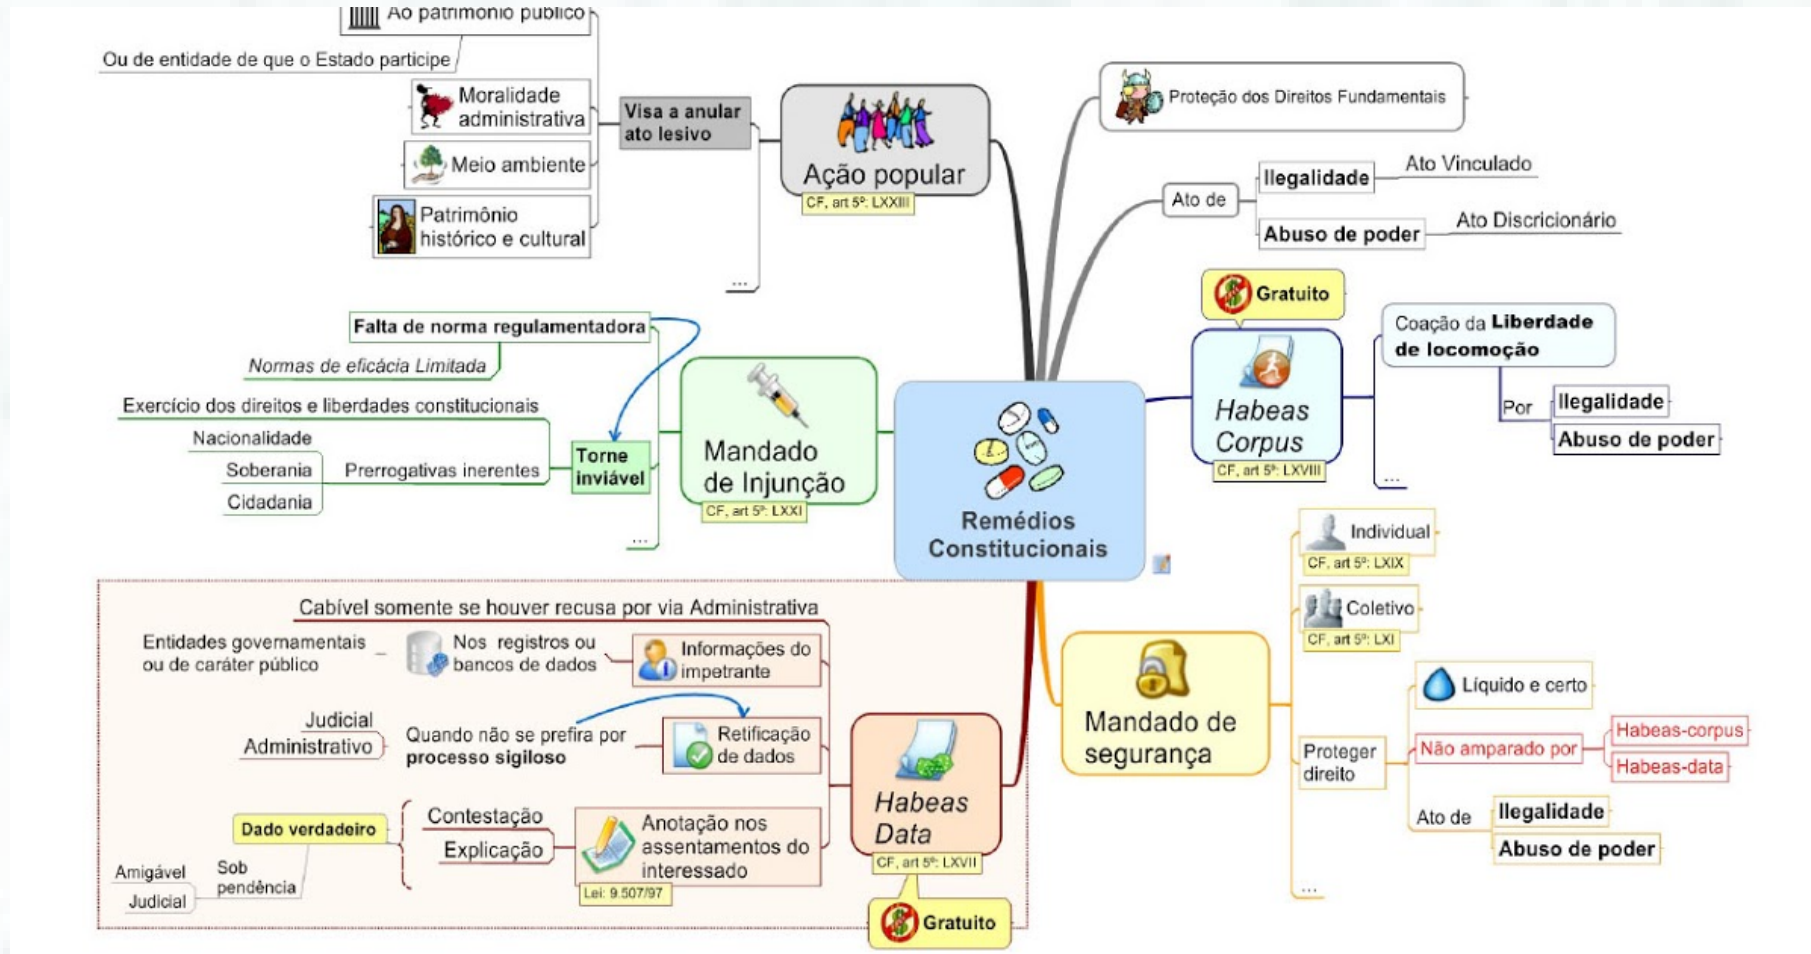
Ao patrimônio público

Ou de entidade de que o Estado participe

Moralidade administrativa

Meio ambiente

Patrimônio histórico e cultural

Visa a anular ato lesivo

...

Ação popular

CF, art 5º: LXXIII

Proteção dos Direitos Fundamentais

Ato de

Ilegalidade

Ato Vinculado

Abuso de poder

Ato Discricionário

Gratuito

Habeas Corpus

CF, art 5º: LXVIII

Coação da **Liberdade de locomoção**

Por

Ilegalidade

Abuso de poder

...

Falta de norma regulamentadora

Normas de eficácia Limitada

Exercício dos direitos e liberdades constitucionais

Nacionalidade

Soberania

Cidadania

Prerrogativas inerentes

Torne inviável

...

Mandado de Injunção

CF, art 5º: LXXI

Remédios Constitucionais

Individual

CF, art 5º: LXIX

Coletivo

CF, art 5º: LXX

Mandado de segurança

Proteger direito

Líquido e certo

Não amparado por

Habeas-corpus

Habeas-data

Ato de

Ilegalidade

Abuso de poder

...

Cabível somente se houver recusa por via Administrativa

Entidades governamentais ou de caráter público

Nos registros ou bancos de dados

Informações do impetrante

Judicial

Administrativo

Quando não se prefira por **processo sigiloso**

Retificação de dados

Dado verdadeiro

Contestação

Explicação

Anotação nos assentamentos do interessado

Lei: 9.507/97

Amigável

Judicial

Sob pendência

Habeas Data

CF, art 5º: LXVII

Gratuito